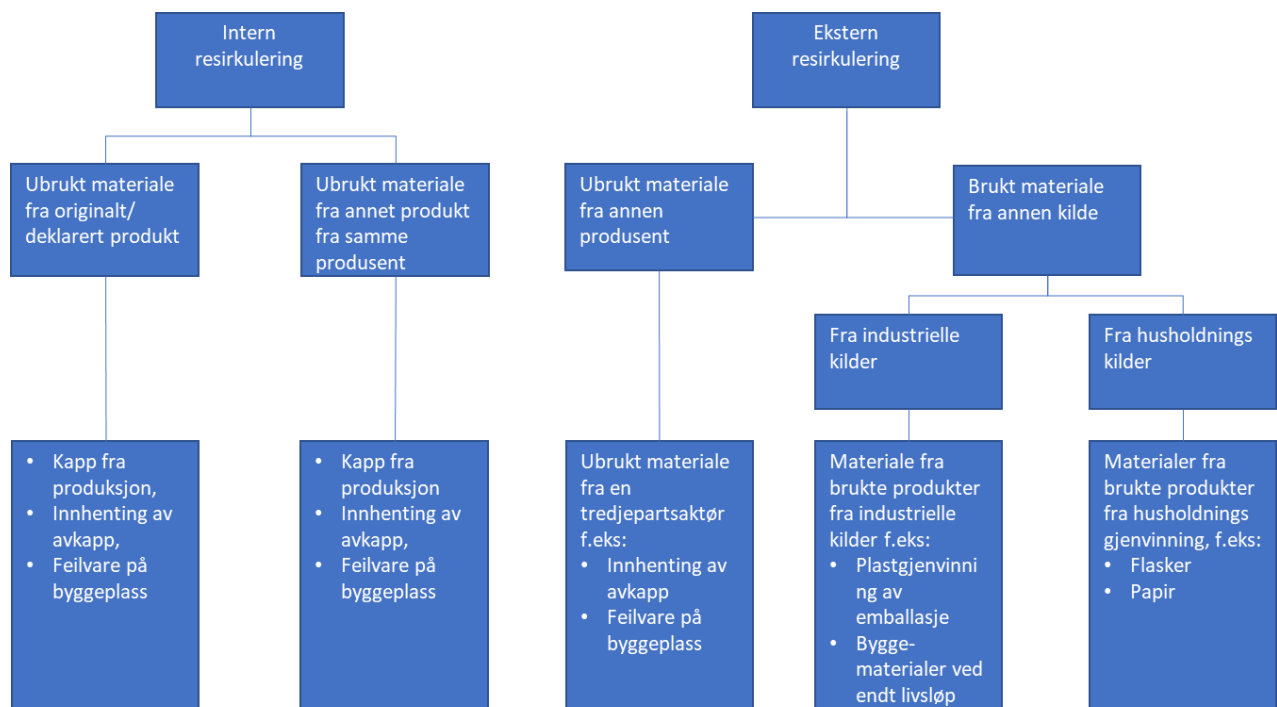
Intern resirkulering

Ekstern resirkulering

Ubrukt materiale fra originalt/ deklarert produkt

Ubrukt materiale fra annet produkt fra samme produsent

Ubrukt materiale fra annen produsent

Brukt materiale fra annen kilde

Fra industrielle kilder

Fra husholdnings kilder

- Kapp fra produksjon,
- Innhenting av avkapp,
- Feilvare på byggeplass

- Kapp fra produksjon
- Innhenting av avkapp,
- Feilvare på byggeplass

Ubrukt materiale fra en tredjepartsaktør f.eks:
- Innhenting av avkapp
- Feilvare på byggeplass

Materiale fra brukte produkter fra industrielle kilder f.eks:
- Plastgjenvinning av emballasje
- Byggematerialer ved endt livsløp

Materialer fra brukte produkter fra husholdnings gjenvinning, f.eks:
- Flasker
- Papir